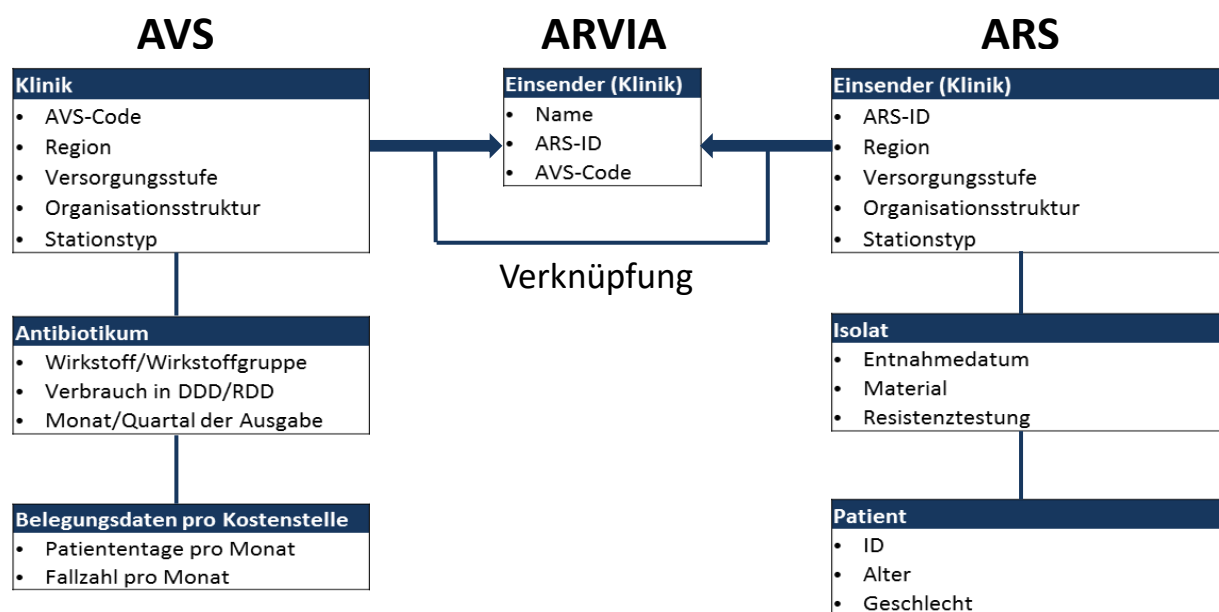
AVS

Klinik
- AVS-Code
- Region
- Versorgungsstufe
- Organisationsstruktur
- Stationstyp

Antibiotikum
- Wirkstoff/Wirkstoffgruppe
- Verbrauch in DDD/RDD
- Monat/Quartal der Ausgabe

Belegungsdaten pro Kostenstelle
- Patiententage pro Monat
- Fallzahl pro Monat

ARVIA

Einsender (Klinik)
- Name
- ARS-ID
- AVS-Code

Verknüpfung

ARS

Einsender (Klinik)
- ARS-ID
- Region
- Versorgungsstufe
- Organisationsstruktur
- Stationstyp

Isolat
- Entnahmedatum
- Material
- Resistenztestung

Patient
- ID
- Alter
- Geschlecht